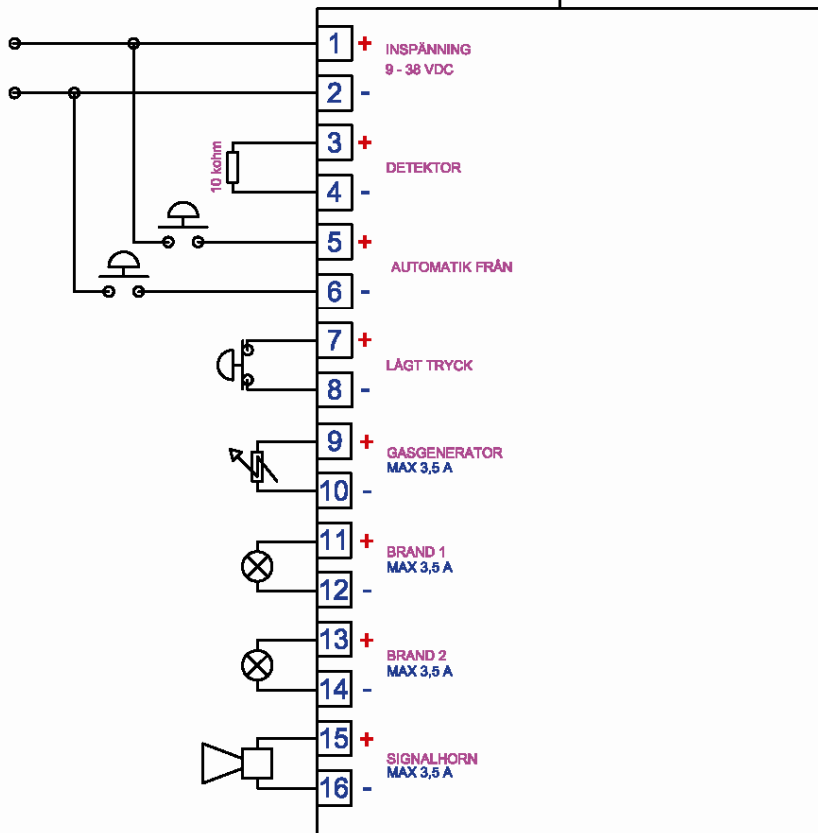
1 +
INSPÄNNING
9 - 38 VDC
2 -
10 kohm
3 +
DETEKTOR
4 -
5 +
AUTOMATIK FRÅN
6 -
7 +
LÅGT TRYCK
8 -
9 +
GASGENERATOR
MAX 3,5 A
10 -
11 +
BRAND 1
MAX 3,5 A
12 -
13 +
BRAND 2
MAX 3,5 A
14 -
15 +
SIGNALHORN
MAX 3,5 A
16 -